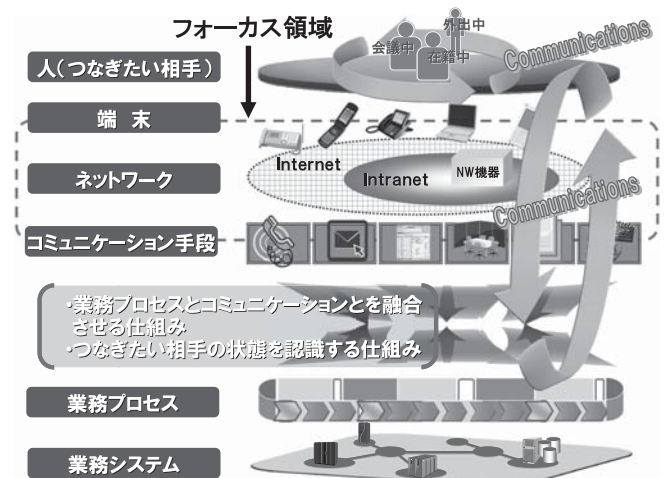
フォーカス領域

人（つなぎたい相手）

会議中
外出中
在籍中

Communications

端　末

ネットワーク

Internet

Intranet

NW機器

Communications

コミュニケーション手段

・業務プロセスとコミュニケーションとを融合させる仕組み
・つなぎたい相手の状態を認識する仕組み

業務プロセス

業務システム